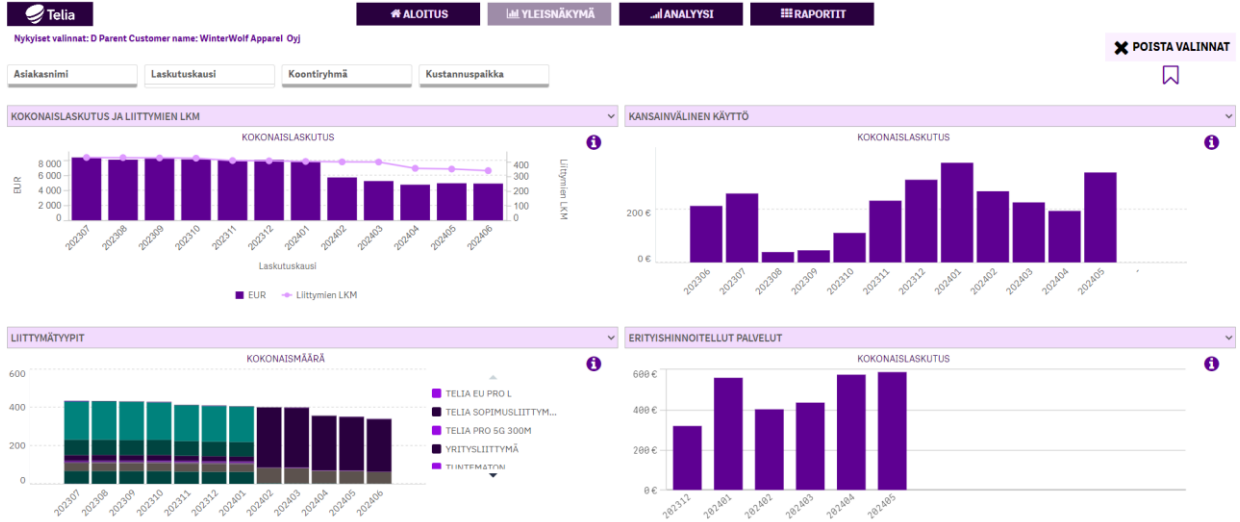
Telia

ALOITUS
YLEISNÄKYMÄ
ANALYYSI
RAPORTIT

Nykyiset valinnat: D Parent Customer name: WinterWolf Apparel Oyj

POISTA VALINNAT

Asiakasnimi
Laskutuskausi
Koontiryhmä
Kustannuspaikka

KOKONAISLASKUTUS JA LIITTYMIEN LKM

KOKONAISLASKUTUS

EUR
8 000
6 000
4 000
2 000
0

Liittymien LKM
400
300
200
100
0

202307 202308 202309 202310 202311 202312 202401 202402 202403 202404 202405 202406

Laskutuskausi

EUR
Liittymien LKM

KANSAINVÄLINEN KÄYTTÖ

KOKONAISLASKUTUS

200 €
0 €

202306 202307 202308 202309 202310 202311 202312 202401 202402 202403 202404 202405

LIITTYMÄTYYPIT

KOKONAISMÄÄRÄ

600
400
200
0

202307 202308 202309 202310 202311 202312 202401 202402 202403 202404 202405 202406

TELIA EU PRO L
TELIA SOPIMUSLIITTYM...
TELIA PRO 5G 300M
YRITYSLIITTYMÄ
TUNTEMATON

ERITYISHINNOITELLUT PALVELUT

KOKONAISLASKUTUS

600 €
400 €
200 €
0 €

202312 202401 202402 202403 202404 202405